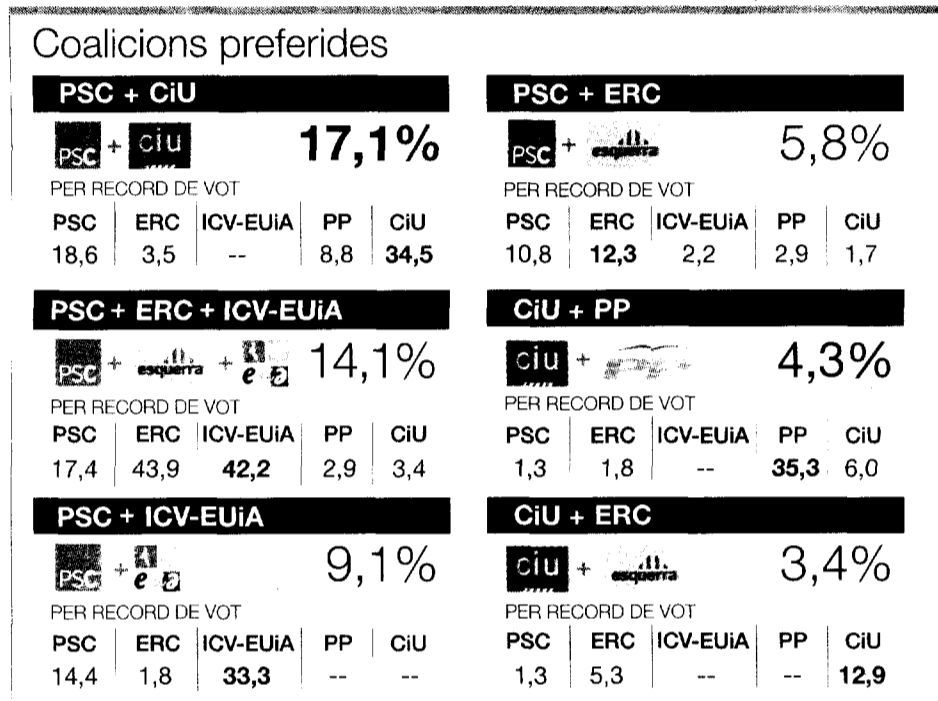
Coalicions preferides

PSC + CiU

PSC + ciu 17,1%

PER RECORD DE VOT

| PSC | ERC | ICV-EUiA | PP | CiU |
|---|---|---|---|---|
| 18,6 | 3,5 | -- | 8,8 | **34,5** |

PSC + ERC + ICV-EUiA

PSC + esquerra + e 14,1%

PER RECORD DE VOT

| PSC | ERC | ICV-EUiA | PP | CiU |
|---|---|---|---|---|
| 17,4 | 43,9 | **42,2** | 2,9 | 3,4 |

PSC + ICV-EUiA

PSC + e 9,1%

PER RECORD DE VOT

| PSC | ERC | ICV-EUiA | PP | CiU |
|---|---|---|---|---|
| 14,4 | 1,8 | **33,3** | -- | -- |

PSC + ERC

PSC + esquerra 5,8%

PER RECORD DE VOT

| PSC | ERC | ICV-EUiA | PP | CiU |
|---|---|---|---|---|
| 10,8 | **12,3** | 2,2 | 2,9 | 1,7 |

CiU + PP

ciu + PP 4,3%

PER RECORD DE VOT

| PSC | ERC | ICV-EUiA | PP | CiU |
|---|---|---|---|---|
| 1,3 | 1,8 | -- | **35,3** | 6,0 |

CiU + ERC

ciu + esquerra 3,4%

PER RECORD DE VOT

| PSC | ERC | ICV-EUiA | PP | CiU |
|---|---|---|---|---|
| 1,3 | 5,3 | -- | -- | **12,9** |